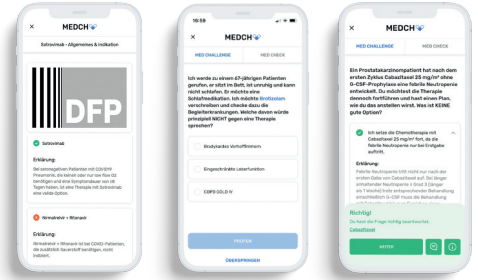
×
MEDCH
Sotrovimab – Allgemeines & Indikation
DFP
Sotrovimab
Erklärung:
Bei seronegativen Patienten mit COVID19 Pneumonie, die keinen oder nur low-flow O2 benötigen und eine Symptomdauer von ≤5 Tagen haben, ist eine Therapie mit Sotrovimab eine valide Option.
Nirmatrelvir + Ritonavir
Erklärung:
Nirmatrelvir + Ritonavir ist bei COVID-Patienten, die zusätzlich Sauerstoff benötigen, nicht

15:59
×
MEDCH
MED CHALLENGE
MED CHECK
Ich werde zu einem 67-jährigen Patienten gerufen, er sitzt im Bett, ist unruhig und kann nicht schlafen. Er möchte eine Schlafmedikation. Ich möchte Brotizolam verschreiben und checke dazu die Begleiterkrankungen. Welche davon würde prinzipiell NICHT gegen eine Therapie sprechen?
Bradykardes Vorhofflimmern
Eingeschränkte Leberfunktion
COPD GOLD IV
PRÜFEN
ÜBERSPRINGEN

×
MEDCH
MED CHALLENGE
MED CHECK
Ein Prostatakarzinompatient hat nach dem ersten Zyklus Cabazitaxel 25 mg/m² ohne G-CSF-Prophylaxe eine febrile Neutropenie entwickelt. Du möchtest die Therapie dennoch fortführen und hast einen Plan, wie du das anstellen willst. Was ist KEINE gute Option?
Ich setze die Chemotherapie mit Cabazitaxel 25 mg/m² fort, da die febrile Neutropenie nur bei Erstgabe auftritt.
Erklärung:
Febrile Neutropenie tritt nicht nur nach der ersten Gabe von Cabazitaxel auf. Bei länger anhaltender Neutropenie ≥ Grad 3 (länger als 1 Woche) trotz entsprechender Behandlung einschließlich G-CSF-Gabe muss die Behandlung
Richtig!
Du hast die Frage richtig beantwortet.
Cabazitaxel
WEITER